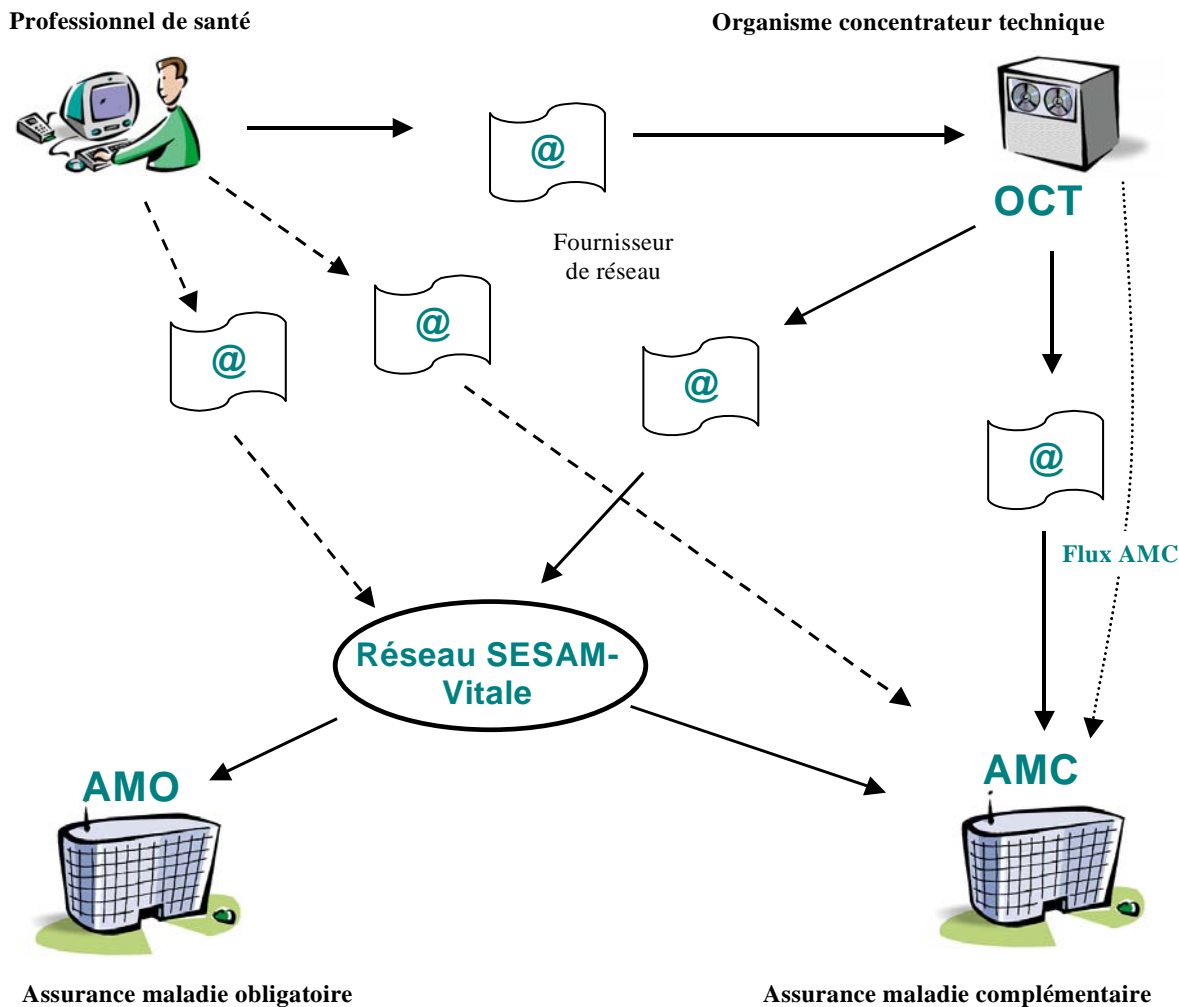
Professionnel de santé

Organisme concentrateur technique

@

OCT

Fournisseur de réseau

@

@

@

@

Flux AMC

Réseau SESAM-Vitale

AMO

AMC

Assurance maladie obligatoire

Assurance maladie complémentaire